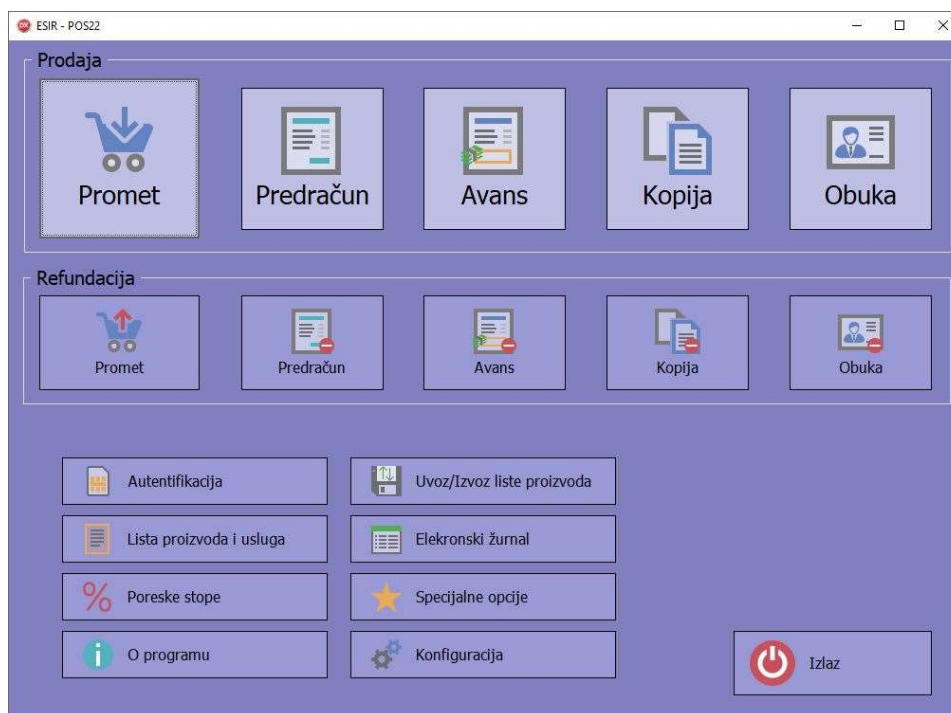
ESIR - POS22

Prodaja

Promet

Predračun

Avans

Kopija

Obuka

Refundacija

Promet

Predračun

Avans

Kopija

Obuka

Autentifikacija

Uvoz/Izvoz liste proizvoda

Lista proizvoda i usluga

Elekronski žurnal

Poreske stope

Specijalne opcije

O programu

Konfiguracija

Izlaz